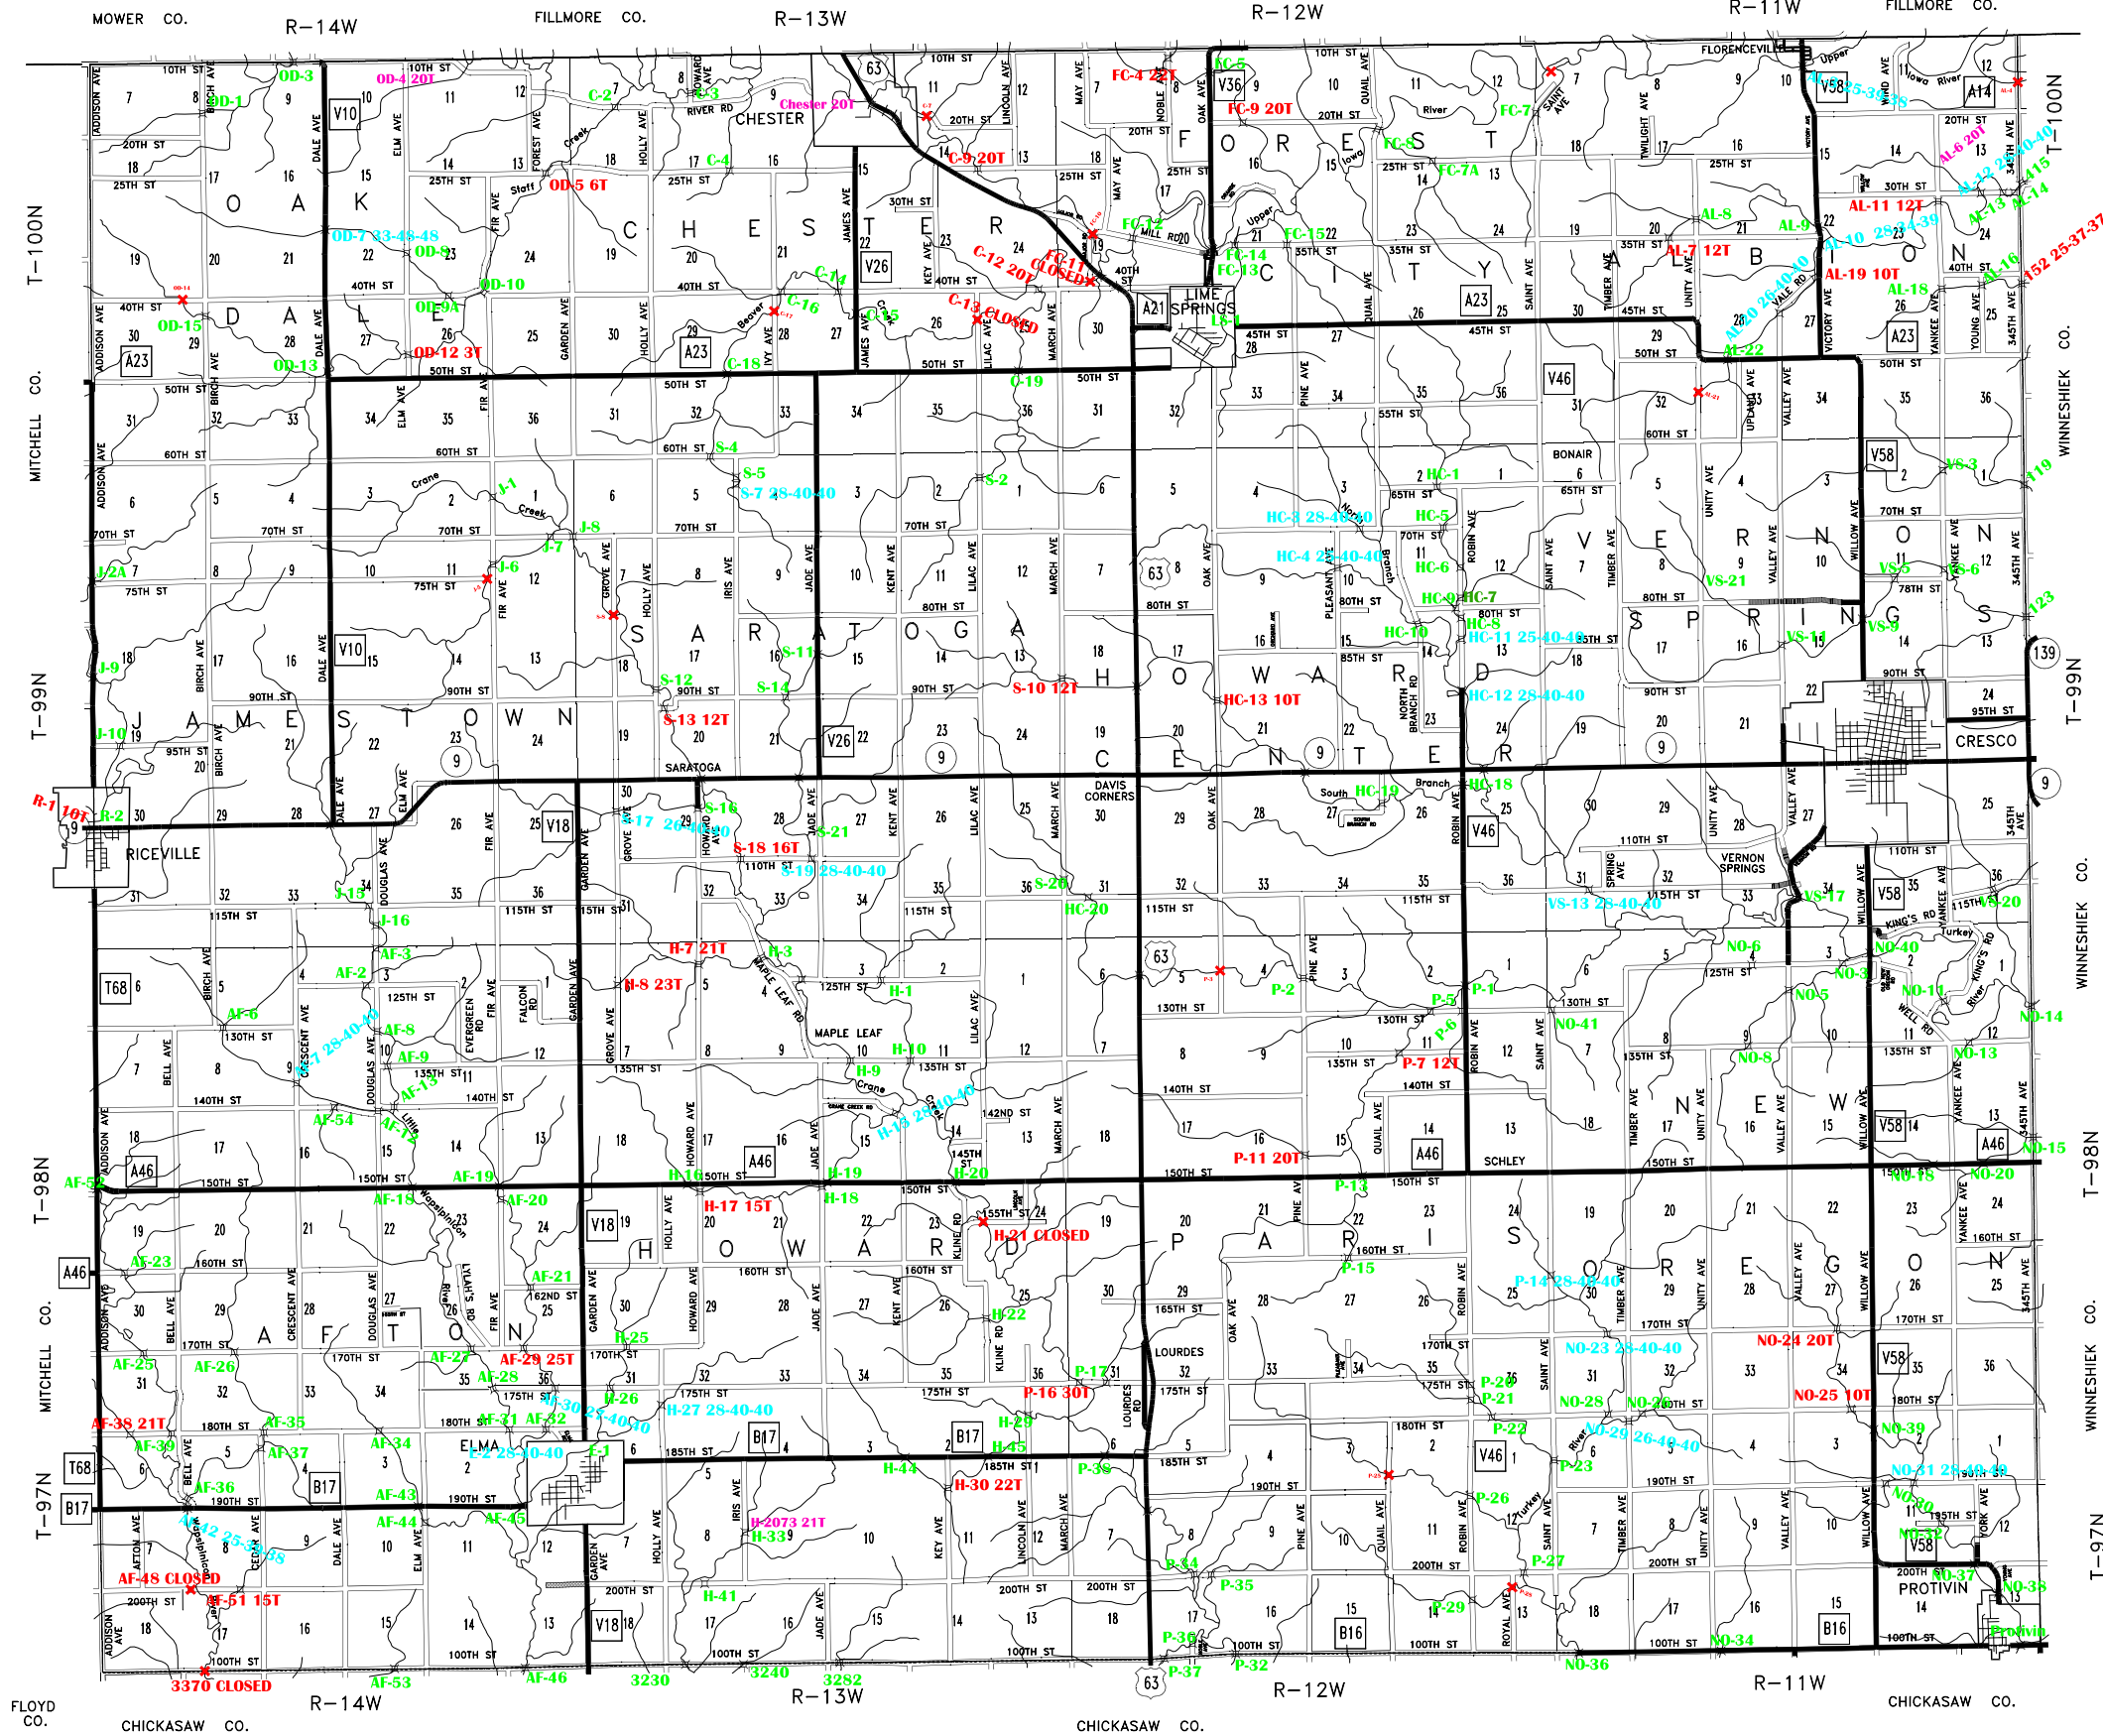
MOWER CO. R-14W FILLMORE CO. R-13W R-12W R-11W FILLMORE CO.

T-100N T-99N T-98N T-97N

MITCHELL CO. WINNESHIEK CO. FLOYD CO. CHICKASAW CO.

O A K D A L E
C H E S T E R
F O R E S T C I T Y
A L B I O N
J A M E S T O W N
S A R A T O G A
H O W A R D C E N T E R
V E R N O N S P R I N G S
A F T O N
H O W A R D
P A R I S
O R E G O N
N E W

OD-1 OD-3 OD-4 20T OD-5 6T OD-7 33-48-48 OD-8 OD-9A OD-10 OD-12 3T OD-13 OD-14 OD-15
C-2 C-3 C-4 C-7 C-9 20T C-12 20T C-13 CLOSED C-14 C-15 C-16 C-18 C-19 Chester 20T
FC-4 22T FC-5 FC-7 FC-7A FC-8 FC-9 20T FC-11 CLOSED FC-12 FC-13 FC-14 FC-15 FC-1
AL-4 AL-6 20T AL-7 12T AL-8 AL-9 AL-10 28-34-39 AL-11 12T AL-12 25-40-40 AL-13 AL-14 AL-15 AL-16 AL-18 AL-19 10T AL-20 26-40-40 AL-22 AL-25-35-35 152 25-37-37
J-1 J-2A J-6 J-7 J-8 J-9 J-10 J-15 J-16
S-2 S-4 S-5 S-7 28-40-40 S-10 12T S-11 S-12 S-13 12T S-14 S-16 S-17 26-40-40 S-18 16T S-19 28-40-40 S-21 S-26
HC-1 HC-3 28-40-40 HC-4 28-40-40 HC-5 HC-6 HC-7 HC-8 HC-9 HC-10 HC-11 25-40-40 HC-12 28-40-40 HC-13 10T HC-18 HC-19 HC-20
VS-3 VS-5 VS-6 VS-9 VS-11 VS-13 28-40-40 VS-17 VS-20 VS-21 119 123
R-1 10T R-2
AF-2 AF-3 AF-6 AF-7 28-40-40 AF-8 AF-9 AF-13 AF-17 AF-18 AF-19 AF-20 AF-21 AF-23 AF-25 AF-26 AF-27 AF-28 AF-29 25T AF-31 AF-32 AF-34 AF-35 AF-36 AF-37 AF-38 21T AF-39 AF-42 25-38-38 AF-43 AF-44 AF-45 AF-46 AF-48 CLOSED AF-51 15T AF-52 AF-53 AF-54 3370 CLOSED
E-1 E-2 28-40-40
H-1 H-3 H-7 21T H-8 23T H-9 H-10 H-13 28-40-40 H-16 H-17 15T H-18 H-19 H-20 H-21 CLOSED H-22 H-25 H-26 H-27 28-40-40 H-29 H-30 22T H-30 25-40-40 H-33 H-41 H-44 H-45 H-2073 21T 3230 3240 3282
P-1 P-2 P-3 P-5 P-6 P-7 12T P-11 20T P-13 P-14 28-40-40 P-15 P-16 30T P-17 P-20 P-21 P-22 P-23 P-25 P-26 P-27 P-29 P-32 P-34 P-35 P-36 P-37 P-38
NO-3 NO-5 NO-6 NO-8 NO-11 NO-13 NO-14 NO-15 NO-18 NO-20 NO-23 28-40-40 NO-24 20T NO-25 10T NO-28 NO-29 26-40-40 NO-30 NO-31 28-40-40 NO-32 NO-34 NO-36 NO-37 NO-38 NO-39 NO-40 NO-41

CHESTER LIME SPRINGS FLORENCEVILLE BONAIR SARATOGA DAVIS CORNERS CRESCO VERNON SPRINGS RICEVILLE MAPLE LEAF SCHLEY LOURDES ELMA PROTIVIN

10TH ST 20TH ST 25TH ST 30TH ST 35TH ST 40TH ST 45TH ST 50TH ST 55TH ST 60TH ST 65TH ST 70TH ST 75TH ST 78TH ST 80TH ST 85TH ST 90TH ST 95TH ST 110TH ST 115TH ST 125TH ST 130TH ST 135TH ST 140TH ST 142ND ST 145TH ST 150TH ST 155TH ST 160TH ST 162ND ST 165TH ST 170TH ST 175TH ST 180TH ST 185TH ST 190TH ST 195TH ST 200TH ST 100TH ST RIVER RD MILL RD KING'S RD WELL RD YALE RD CRANE CREEK RD MAPLE LEAF RD NORTH BRANCH RD KLINE RD LOURDES RD

ADDISON AVE BIRCH AVE DALE AVE ELM AVE FIR AVE FOREST AVE GARDEN AVE GROVE AVE HOLLY AVE HOWARD AVE IRIS AVE IVY AVE JADE AVE JAMES AVE KENT AVE KEY AVE LILAC AVE LINCOLN AVE MARCH AVE MAY AVE NOBLE AVE OAK AVE PINE AVE PLEASANT AVE QUAIL AVE ROBIN AVE ROYAL AVE SAINT AVE TIMBER AVE TWILIGHT AVE UNITY AVE UPLAND AVE VALLEY AVE VICTORY AVE WILLOW AVE WIND AVE YANKEE AVE YOUNG AVE YORK AVE 345TH AVE BELL AVE CRESCENT AVE DOUGLAS AVE EVERGREEN RD FALCON RD SPRING AVE AFTON AVE CEDAR AVE

Upper Iowa River Staff Creek Crane Creek Beaver Creek Turkey River Wapsipinicon River Little Wapsipinicon Lylah's Rd North Branch South Branch

V10 V18 V26 V36 V46 V58 A14 A21 A23 A46 B16 B17 T68 63 9 139